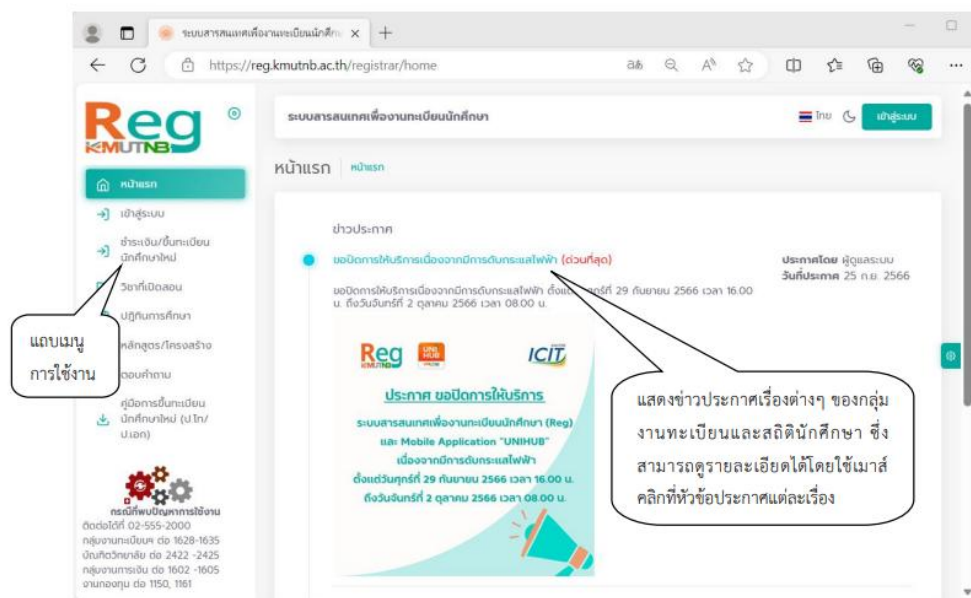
ระบบสารสนเทศเพื่องานทะเบียนนักศึกษ ×  +

https://reg.kmutnb.ac.th/registrar/home

Reg KMUTNB

หน้าแรก
เข้าสู่ระบบ
ชำระเงิน/ขึ้นทะเบียนนักศึกษาใหม่
วิชาที่เปิดสอน
ปฏิทินการศึกษา
หลักสูตร/โครงสร้าง
ตอบคำถาม
คู่มือการขึ้นทะเบียนนักศึกษาใหม่ (ป.โท/ป.เอก)

กรณีที่พบปัญหาการใช้งาน
ติดต่อได้ที่ 02-555-2000
กลุ่มงานทะเบียนฯ ต่อ 1628-1635
บัณฑิตวิทยาลัย ต่อ 2422 -2425
กลุ่มงานการเงิน ต่อ 1602 -1605
งานกองทุน ต่อ 1150, 1161

แถบเมนู
การใช้งาน

ระบบสารสนเทศเพื่องานทะเบียนนักศึกษา

ไทย  เข้าสู่ระบบ

หน้าแรก | หน้าแรก

ข่าวประกาศ

ขอปิดการให้บริการเนื่องจากมีการดับกระแสไฟฟ้า (ด่วนที่สุด)

ประกาศโดย ผู้ดูแลระบบ
วันที่ประกาศ 25 ก.ย. 2566

ขอปิดการให้บริการเนื่องจากมีการดับกระแสไฟฟ้า ตั้งแต่วันศุกร์ที่ 29 กันยายน 2566 เวลา 16.00 น. ถึงวันจันทร์ที่ 2 ตุลาคม 2566 เวลา 08.00 น.

Reg KMUTNB  UNI HUB  ICIT

ประกาศ ขอปิดการให้บริการ
ระบบสารสนเทศเพื่องานทะเบียนนักศึกษา (Reg)
และ Mobile Application "UNIHUB"
เนื่องจากมีการดับกระแสไฟฟ้า
ตั้งแต่วันศุกร์ที่ 29 กันยายน 2566 เวลา 16.00 น.
ถึงวันจันทร์ที่ 2 ตุลาคม 2566 เวลา 08.00 น.

แสดงข่าวประกาศเรื่องต่างๆ ของกลุ่มงานทะเบียนและสถิตินักศึกษา ซึ่งสามารถดูรายละเอียดได้โดยใช้เมาส์คลิกที่หัวข้อประกาศแต่ละเรื่อง